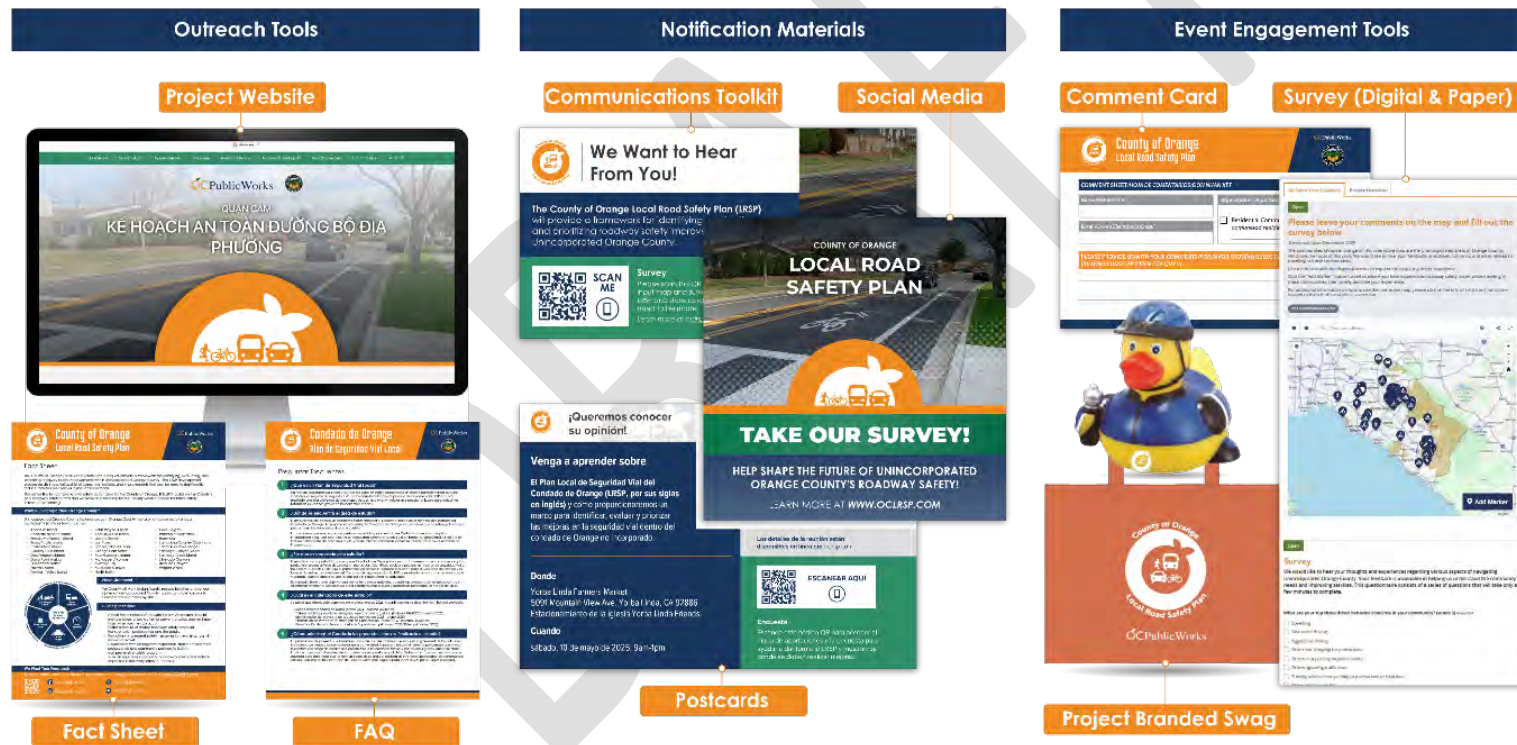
Outreach Tools

Project Website

OCPublicWorks

QUẬN CAM
KẾ HOẠCH AN TOÀN ĐƯỜNG BỘ ĐỊA PHƯƠNG

County of Orange
Local Road Safety Plan

Fact Sheet

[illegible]

Condado de Orange
Plan de Seguridad Vial Local

Preguntas frecuentes

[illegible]

Fact Sheet

FAQ

Notification Materials

Communications Toolkit

Social Media

We Want to Hear From You!

The County of Orange Local Road Safety Plan (LRSP) will provide a framework for identifying and prioritizing roadway safety improve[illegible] unincorporated Orange County.

SCAN ME

Survey

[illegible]

COUNTY OF ORANGE
LOCAL ROAD SAFETY PLAN

TAKE OUR SURVEY!

HELP SHAPE THE FUTURE OF UNINCORPORATED ORANGE COUNTY'S ROADWAY SAFETY!

LEARN MORE AT WWW.OCLRSP.COM

¡Queremos conocer su opinión!

Venga a aprender sobre

El Plan Local de Seguridad Vial del Condado de Orange (LRSP, por sus siglas en inglés) y cómo proporcionaremos un marco para identificar, evaluar y priorizar las mejoras en la seguridad vial en el condado de Orange no incorporado.

Dónde
Yorba Linda Farmers Market
5001 Mountain View Ave, Yorba Linda, CA 92886
Estacionamiento de la iglesia Yorba Linda Friends

Cuándo
sábado, 10 de mayo de 2025, 9am-1pm

Los detalles de la reunión están disponibles en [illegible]

ESCANEAR AQUÍ

Encuesta
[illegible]

Postcards

Event Engagement Tools

Comment Card

Survey (Digital & Paper)

County of Orange
Local Road Safety Plan

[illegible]

Please leave your comments on the map and fill out the survey below

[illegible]

Add Marker

Survey

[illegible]

County of Orange
Local Road Safety Plan

OCPublicWorks

Project Branded Swag